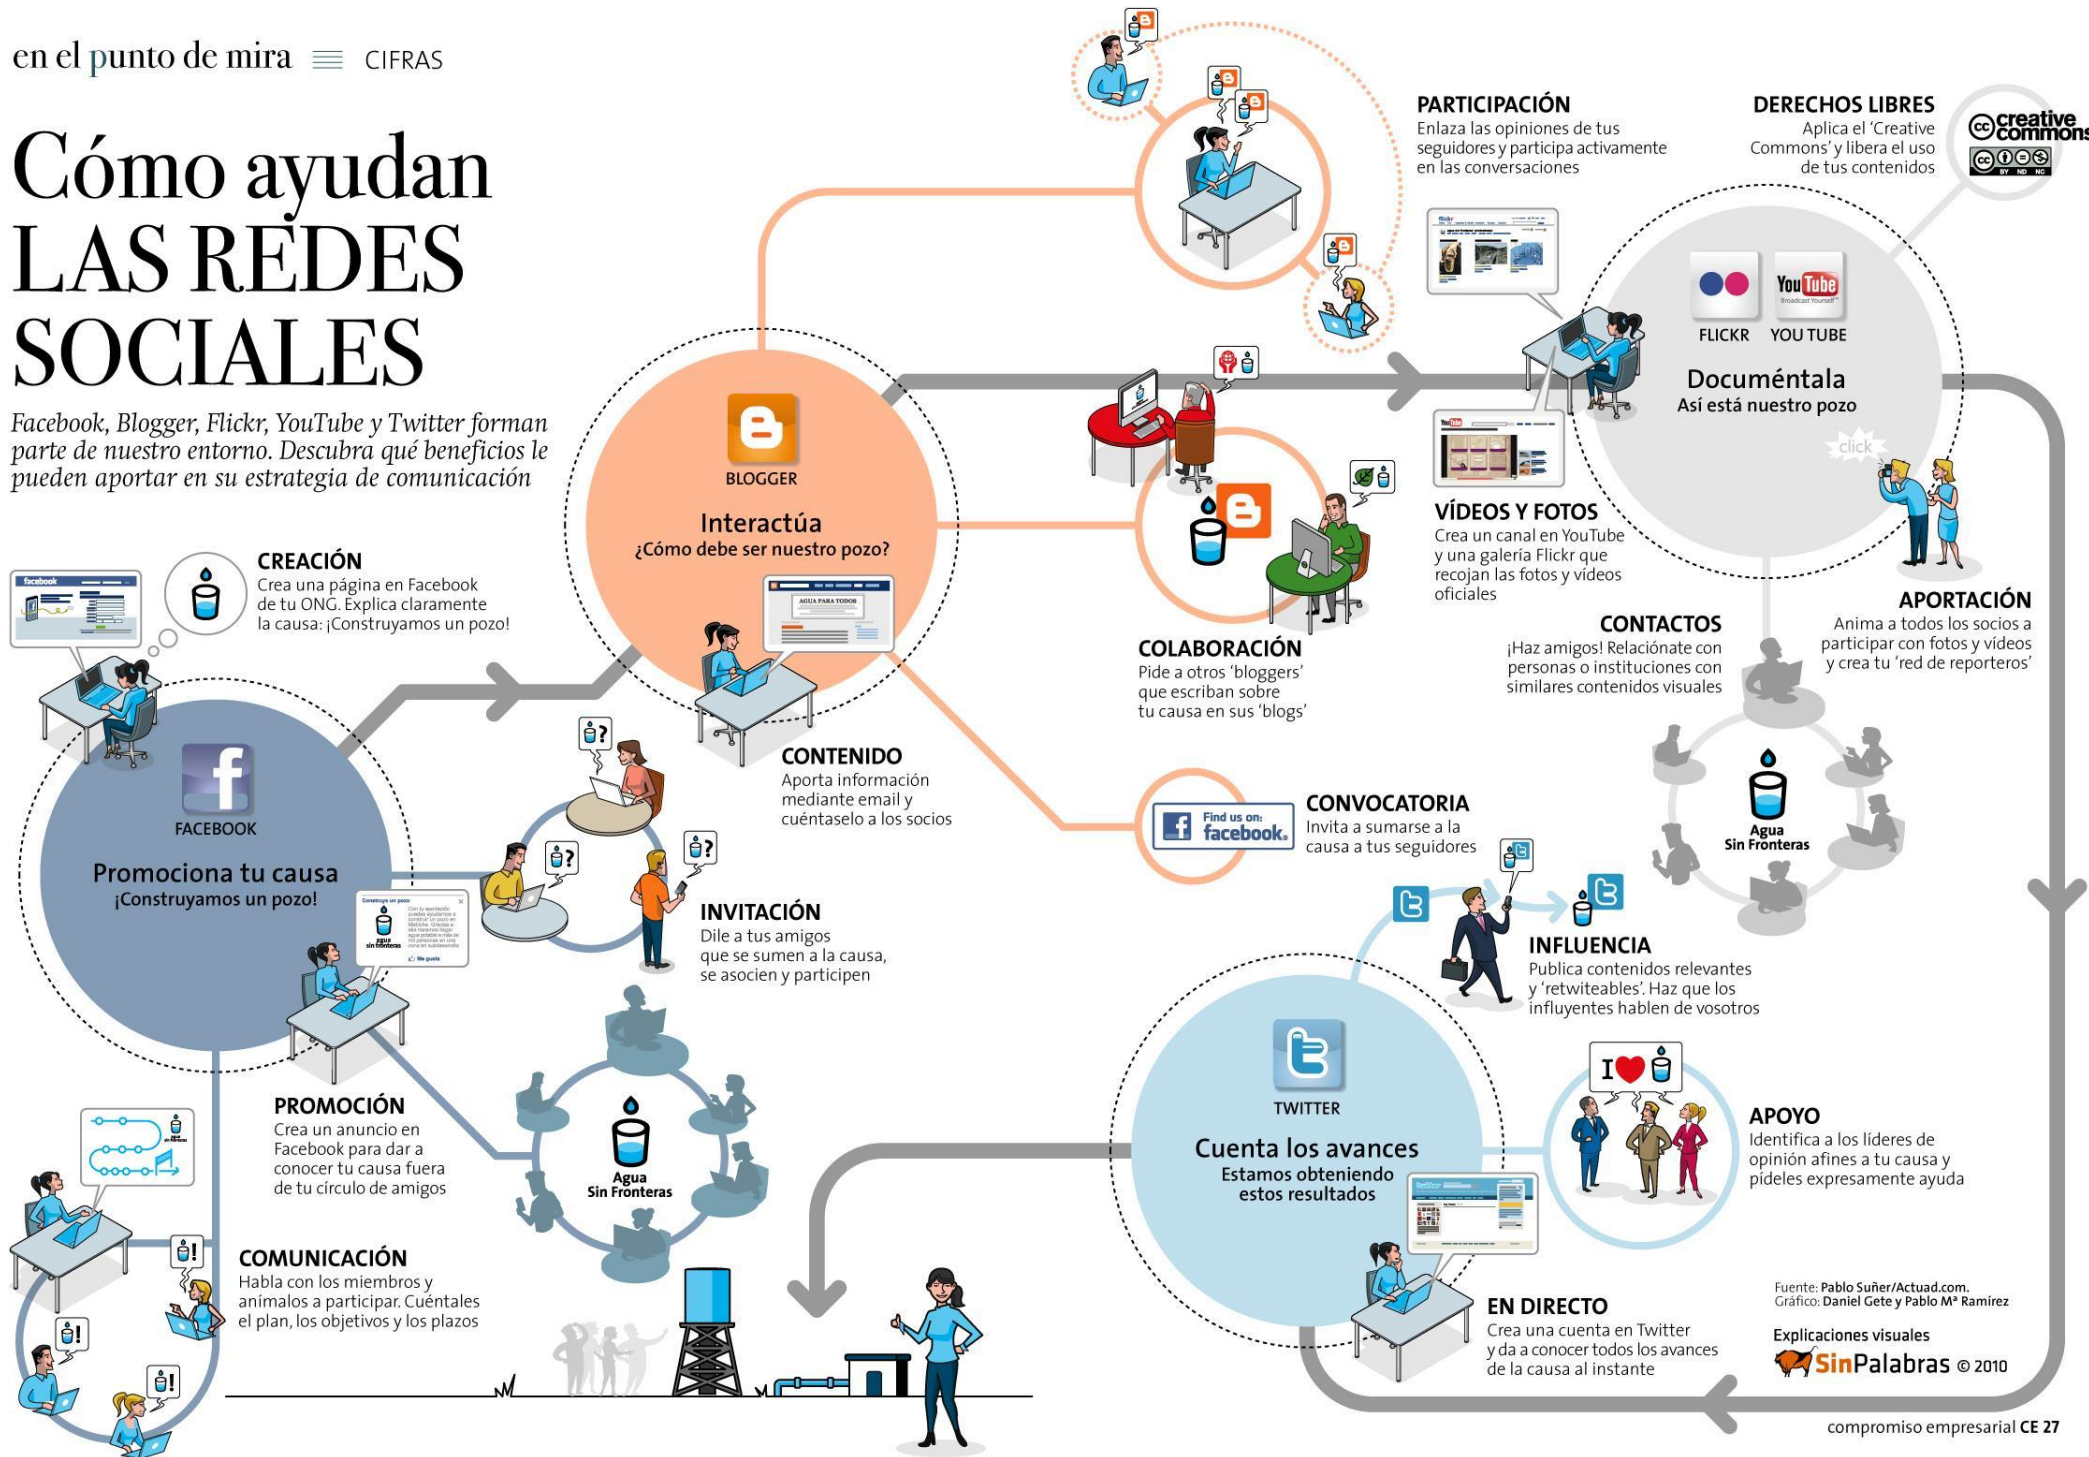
en el punto de mira CIFRAS

Cómo ayudan LAS REDES SOCIALES

Facebook, Blogger, Flickr, YouTube y Twitter forman parte de nuestro entorno. Descubra qué beneficios le pueden aportar en su estrategia de comunicación

CREACIÓN
Crea una página en Facebook de tu ONG. Explica claramente la causa: ¡Construyamos un pozo!

FACEBOOK
Promociona tu causa
¡Construyamos un pozo!

PROMOCIÓN
Crea un anuncio en Facebook para dar a conocer tu causa fuera de tu círculo de amigos

COMUNICACIÓN
Habla con los miembros y anímalos a participar. Cuéntales el plan, los objetivos y los plazos

INVITACIÓN
Dile a tus amigos que se sumen a la causa, se asocien y participen

Agua Sin Fronteras

BLOGGER
Interactúa
¿Cómo debe ser nuestro pozo?

AGUA PARA TODOS

CONTENIDO
Aporta información mediante email y cuéntaselo a los socios

PARTICIPACIÓN
Enlaza las opiniones de tus seguidores y participa activamente en las conversaciones

COLABORACIÓN
Pide a otros 'bloggers' que escriban sobre tu causa en sus 'blogs'

Find us on: facebook.

CONVOCATORIA
Invita a sumarse a la causa a tus seguidores

DERECHOS LIBRES
Aplica el 'Creative Commons' y libera el uso de tus contenidos

creative commons

FLICKR YOU TUBE
Documéntala
Así está nuestro pozo

click

VÍDEOS Y FOTOS
Crea un canal en YouTube y una galería Flickr que recojan las fotos y vídeos oficiales

CONTACTOS
¡Haz amigos! Relaciónate con personas o instituciones con similares contenidos visuales

APORTACIÓN
Anima a todos los socios a participar con fotos y vídeos y crea tu 'red de reporteros'

Agua Sin Fronteras

INFLUENCIA
Publica contenidos relevantes y 'retwiteables'. Haz que los influyentes hablen de vosotros

TWITTER
Cuenta los avances
Estamos obteniendo estos resultados

APOYO
Identifica a los líderes de opinión afines a tu causa y pídeles expresamente ayuda

EN DIRECTO
Crea una cuenta en Twitter y da a conocer todos los avances de la causa al instante

Fuente: Pablo Suñer/Actuad.com.
Gráfico: Daniel Gete y Pablo Mª Ramírez

Explicaciones visuales
SinPalabras © 2010

compromiso empresarial CE 27